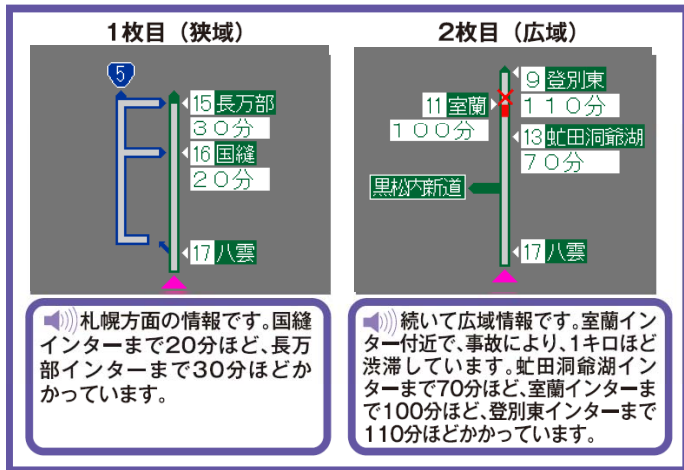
1枚目（狭域）

5

15 長万部
３０分
16 国縫
２０分
17 八雲

札幌方面の情報です。国縫インターまで20分ほど、長万部インターまで30分ほどかかっています。

2枚目（広域）

9 登別東
１１０分
11 室蘭
１００分
13 虻田洞爺湖
７０分
黒松内新道
17 八雲

続いて広域情報です。室蘭インター付近で、事故により、1キロほど渋滞しています。虻田洞爺湖インターまで70分ほど、室蘭インターまで100分ほど、登別東インターまで110分ほどかかっています。